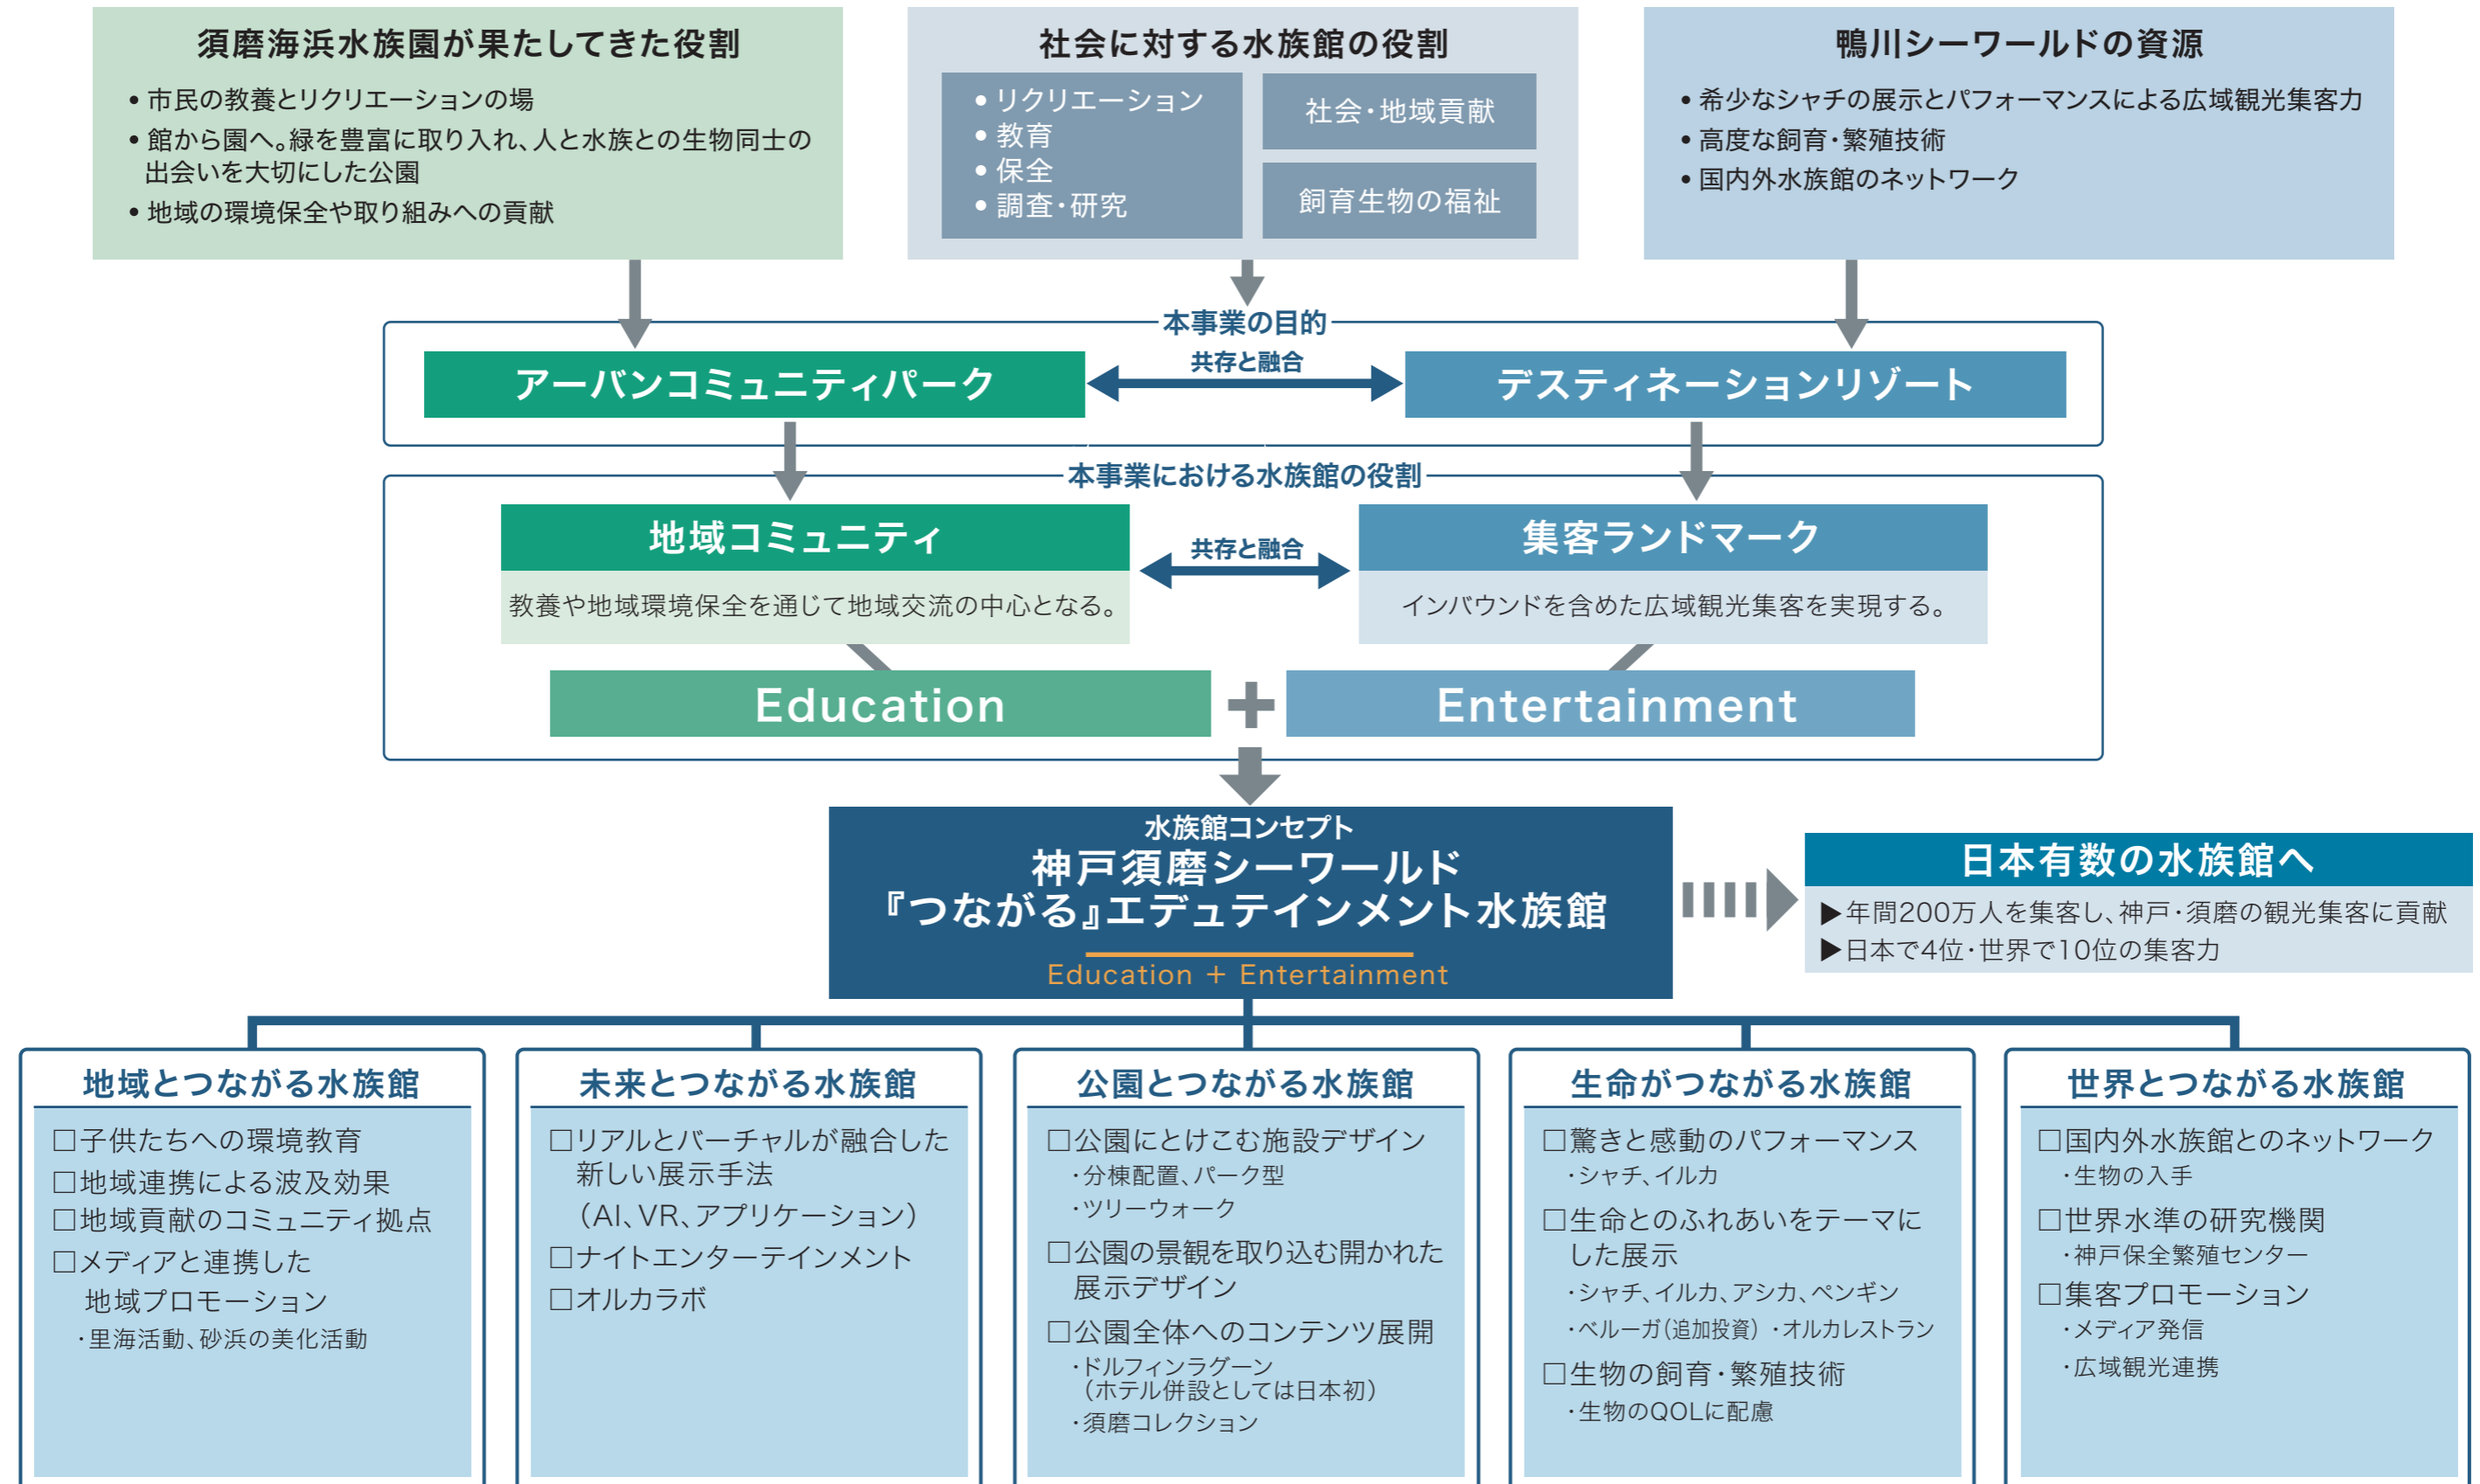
須磨海浜水族園が果たしてきた役割

• 市民の教養とリクリエーションの場
• 館から園へ。緑を豊富に取り入れ、人と水族との生物同士の出会いを大切にした公園
• 地域の環境保全や取り組みへの貢献

社会に対する水族館の役割

• リクリエーション
• 教育
• 保全
• 調査・研究

社会・地域貢献

飼育生物の福祉

鴨川シーワールドの資源

• 希少なシャチの展示とパフォーマンスによる広域観光集客力
• 高度な飼育・繁殖技術
• 国内外水族館のネットワーク

本事業の目的

アーバンコミュニティパーク

共存と融合

デスティネーションリゾート

本事業における水族館の役割

地域コミュニティ

教養や地域環境保全を通じて地域交流の中心となる。

共存と融合

集客ランドマーク

インバウンドを含めた広域観光集客を実現する。

Education + Entertainment

水族館コンセプト
神戸須磨シーワールド
『つながる』エデュテインメント水族館
Education + Entertainment

日本有数の水族館へ
▶年間200万人を集客し、神戸・須磨の観光集客に貢献
▶日本で4位・世界で10位の集客力

地域とつながる水族館
□子供たちへの環境教育
□地域連携による波及効果
□地域貢献のコミュニティ拠点
□メディアと連携した地域プロモーション
・里海活動、砂浜の美化活動

未来とつながる水族館
□リアルとバーチャルが融合した新しい展示手法（AI、VR、アプリケーション）
□ナイトエンターテインメント
□オルカラボ

公園とつながる水族館
□公園にとけこむ施設デザイン
・分棟配置、パーク型
・ツリーウォーク
□公園の景観を取り込む開かれた展示デザイン
□公園全体へのコンテンツ展開
・ドルフィンラグーン（ホテル併設としては日本初）
・須磨コレクション

生命がつながる水族館
□驚きと感動のパフォーマンス
・シャチ、イルカ
□生命とのふれあいをテーマにした展示
・シャチ、イルカ、アシカ、ペンギン
・ベルーガ（追加投資）・オルカレストラン
□生物の飼育・繁殖技術
・生物のQOLに配慮

世界とつながる水族館
□国内外水族館とのネットワーク
・生物の入手
□世界水準の研究機関
・神戸保全繁殖センター
□集客プロモーション
・メディア発信
・広域観光連携